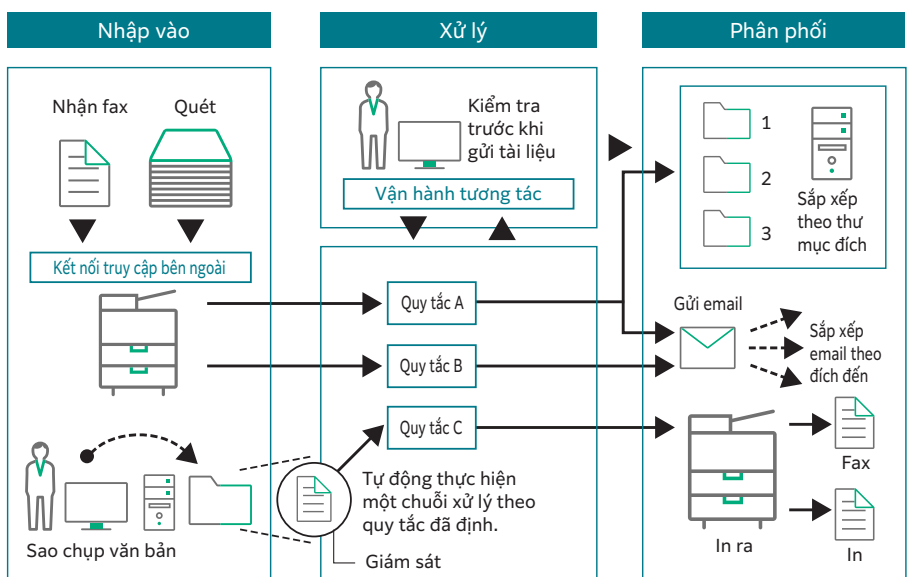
Nhập vào

Xử lý

Phân phối

Nhận fax

Quét

Kết nối truy cập bên ngoài

Sao chụp văn bản

Kiểm tra trước khi gửi tài liệu

Vận hành tương tác

Quy tắc A

Quy tắc B

Quy tắc C

Tự động thực hiện một chuỗi xử lý theo quy tắc đã định.

Giám sát

1

2

3

Sắp xếp theo thư mục đích

Gửi email

Sắp xếp email theo đích đến

Fax

In ra

In